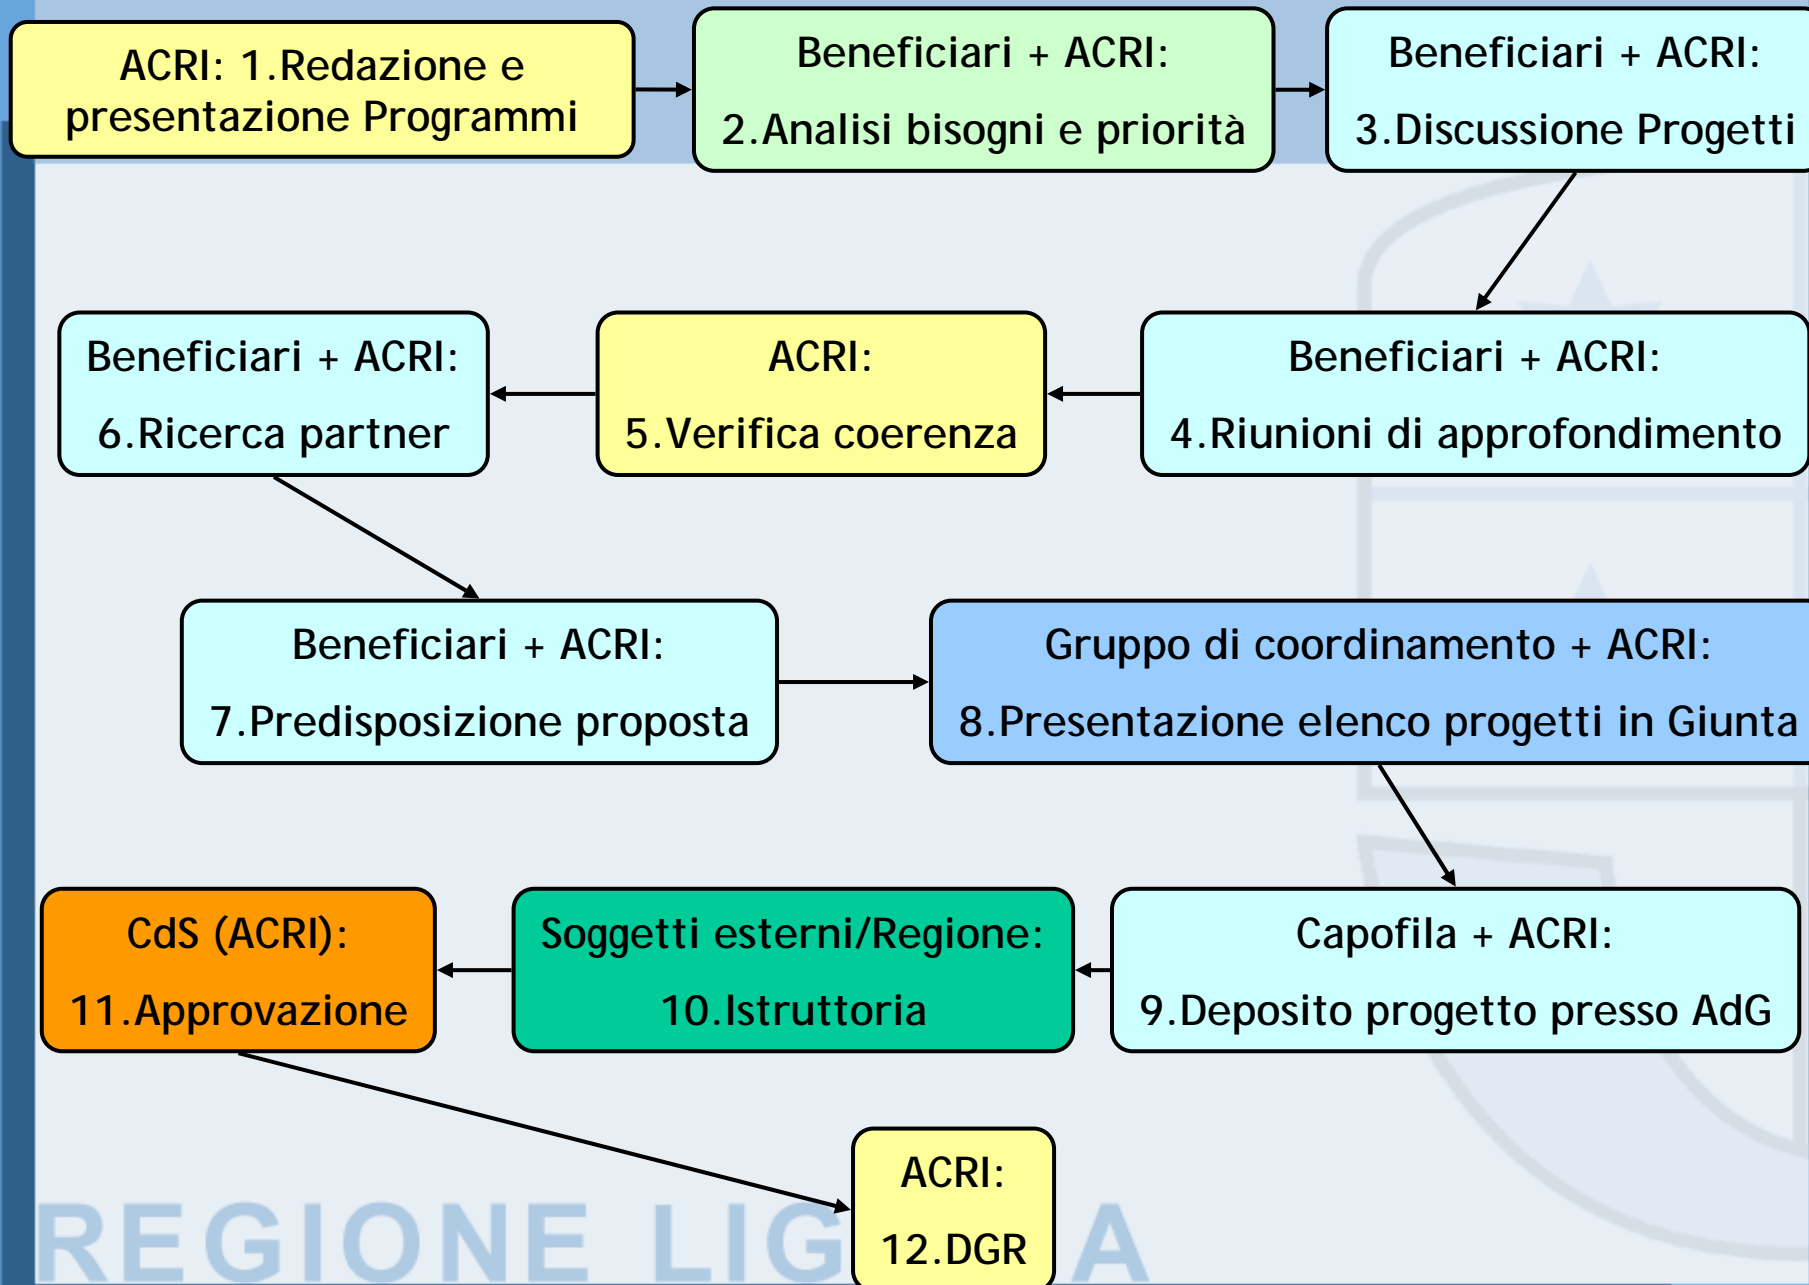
ACRI: 1.Redazione e presentazione Programmi

Beneficiari + ACRI:
2.Analisi bisogni e priorità

Beneficiari + ACRI:
3.Discussione Progetti

Beneficiari + ACRI:
4.Riunioni di approfondimento

ACRI:
5.Verifica coerenza

Beneficiari + ACRI:
6.Ricerca partner

Beneficiari + ACRI:
7.Predisposizione proposta

Gruppo di coordinamento + ACRI:
8.Presentazione elenco progetti in Giunta

Capofila + ACRI:
9.Deposito progetto presso AdG

Soggetti esterni/Regione:
10.Istruttoria

CdS (ACRI):
11.Approvazione

ACRI:
12.DGR

REGIONE LIG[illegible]A